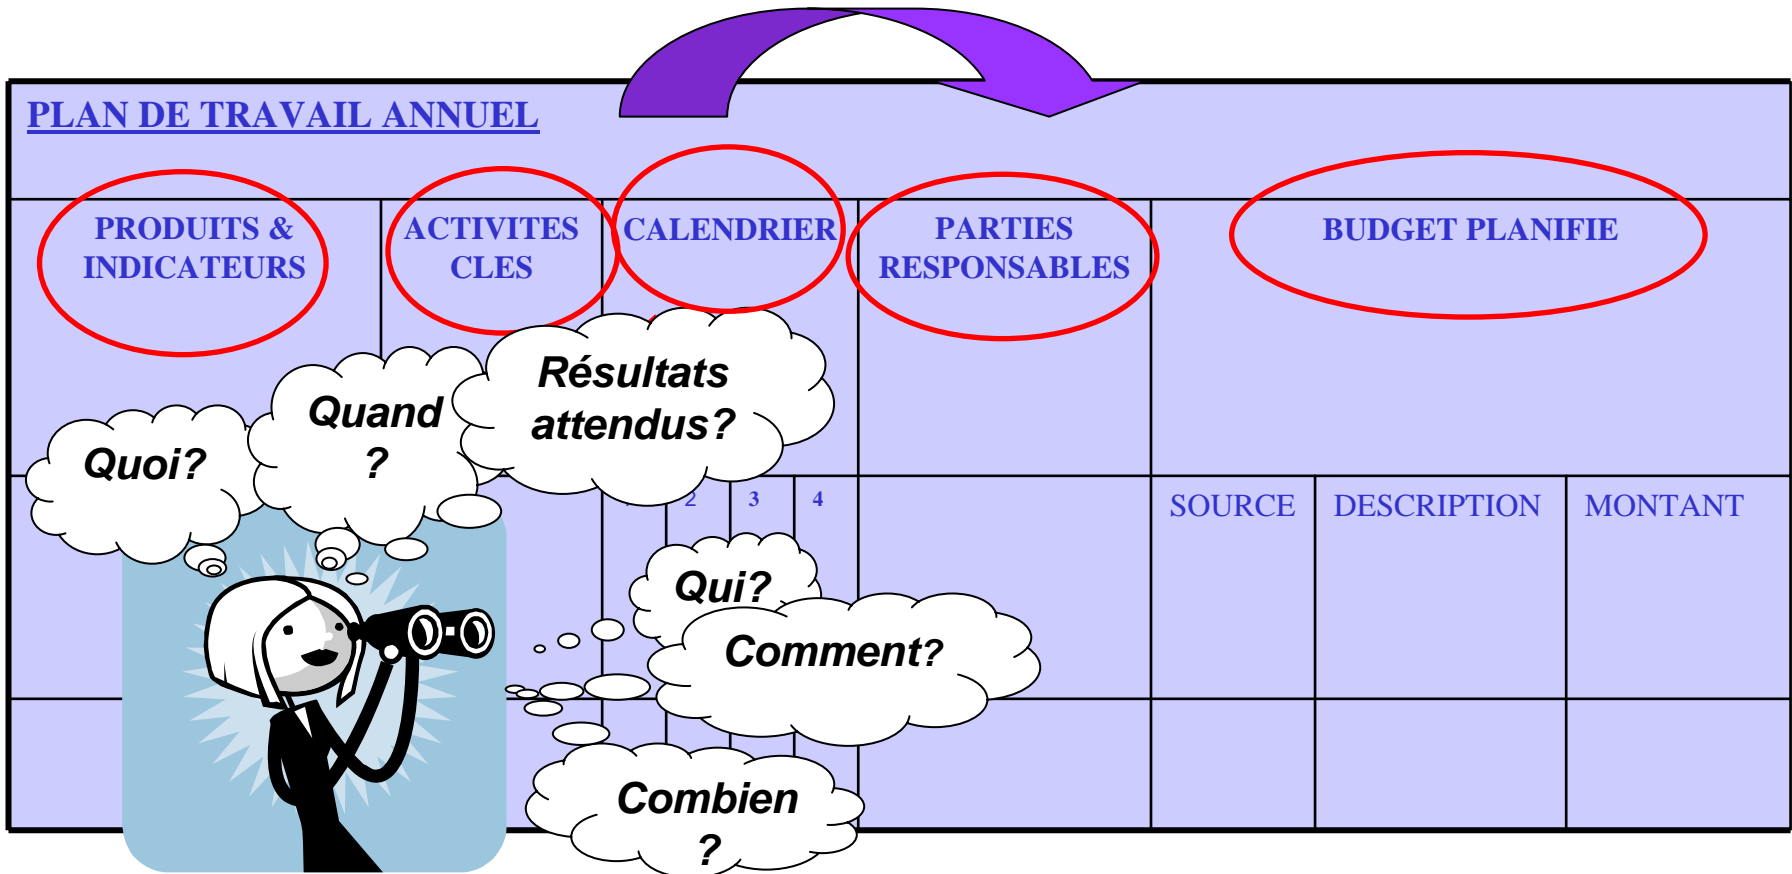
PLAN DE TRAVAIL ANNUEL

PRODUITS & INDICATEURS

ACTIVITES CLES

CALENDRIER

PARTIES RESPONSABLES

BUDGET PLANIFIE

Résultats attendus?

Quand ?

Quoi?

2 3 4

SOURCE

DESCRIPTION

MONTANT

Qui?

Comment?

Combien ?